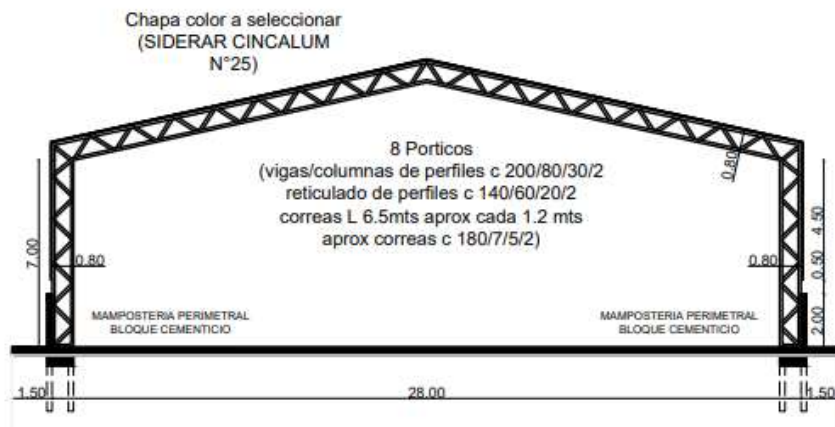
Chapa color a seleccionar
(SIDERAR CINCALUM
N°25)

8 Porticos
(vigas/columnas de perfiles c 200/80/30/2
reticulado de perfiles c 140/60/20/2
correas L 6.5mts aprox cada 1.2 mts
aprox correas c 180/7/5/2)

0.80

7.00

0.80

0.80

4.50

0.50

2.00

MAMPOSTERIA PERIMETRAL
BLOQUE CEMENTICIO

MAMPOSTERIA PERIMETRAL
BLOQUE CEMENTICIO

1.50

28.00

1.50